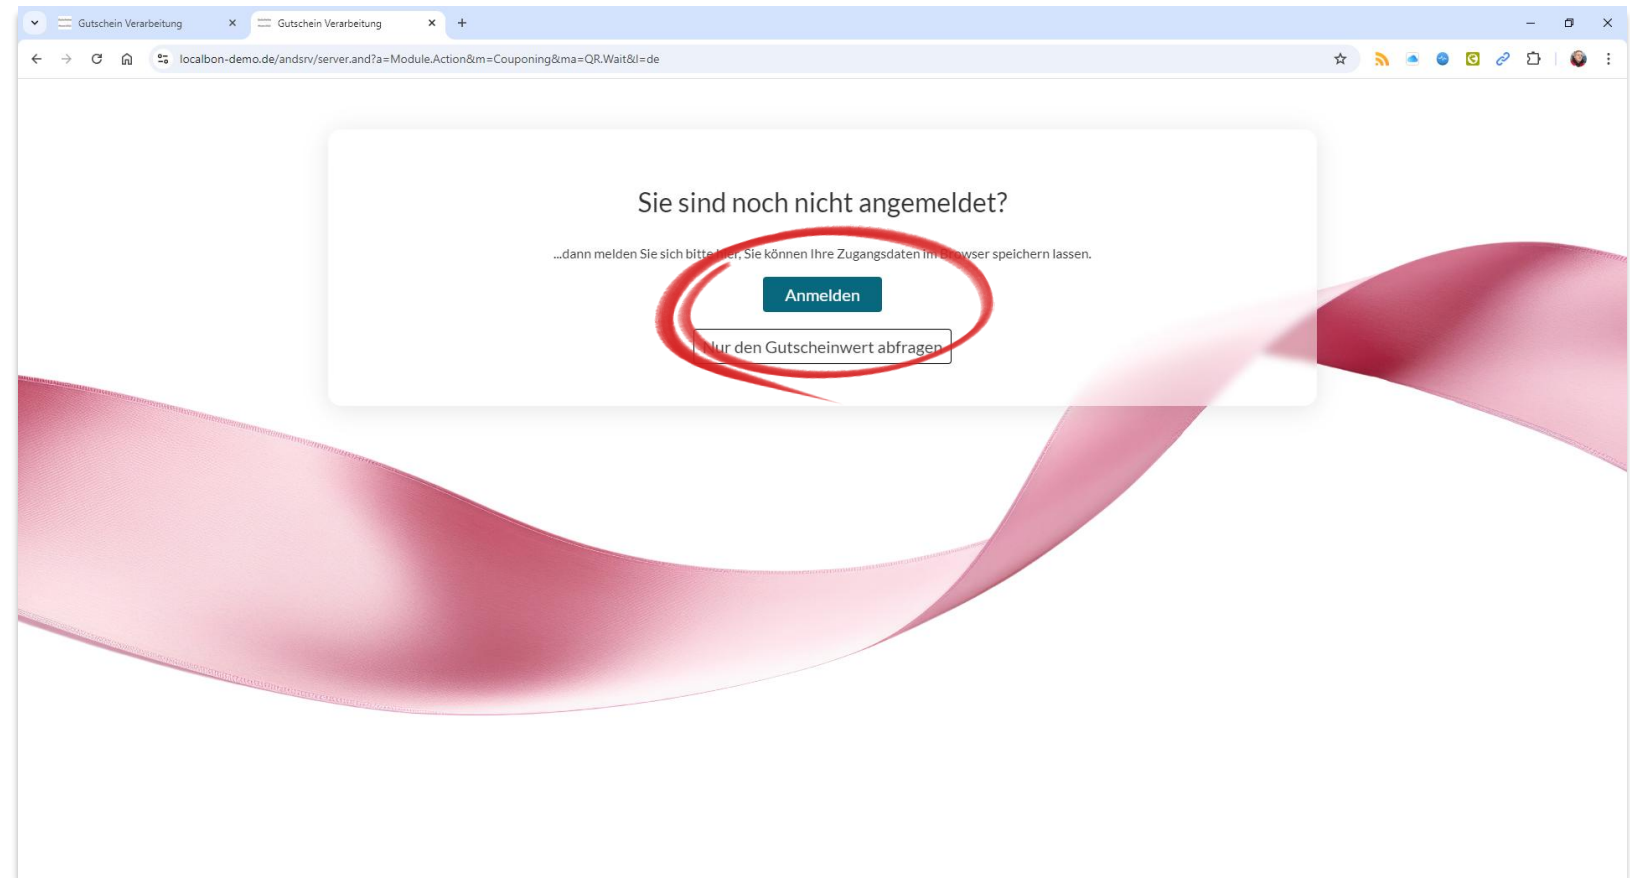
Gutschein Verarbeitung
Gutschein Verarbeitung
+

localbon-demo.de/andsrv/server.and?a=Module.Action&m=Couponing&ma=QR.Wait&l=de

Sie sind noch nicht angemeldet?

...dann melden Sie sich bitte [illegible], Sie können Ihre Zugangsdaten im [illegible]wser speichern lassen.

Anmelden

Nur den Gutscheinwert abfragen